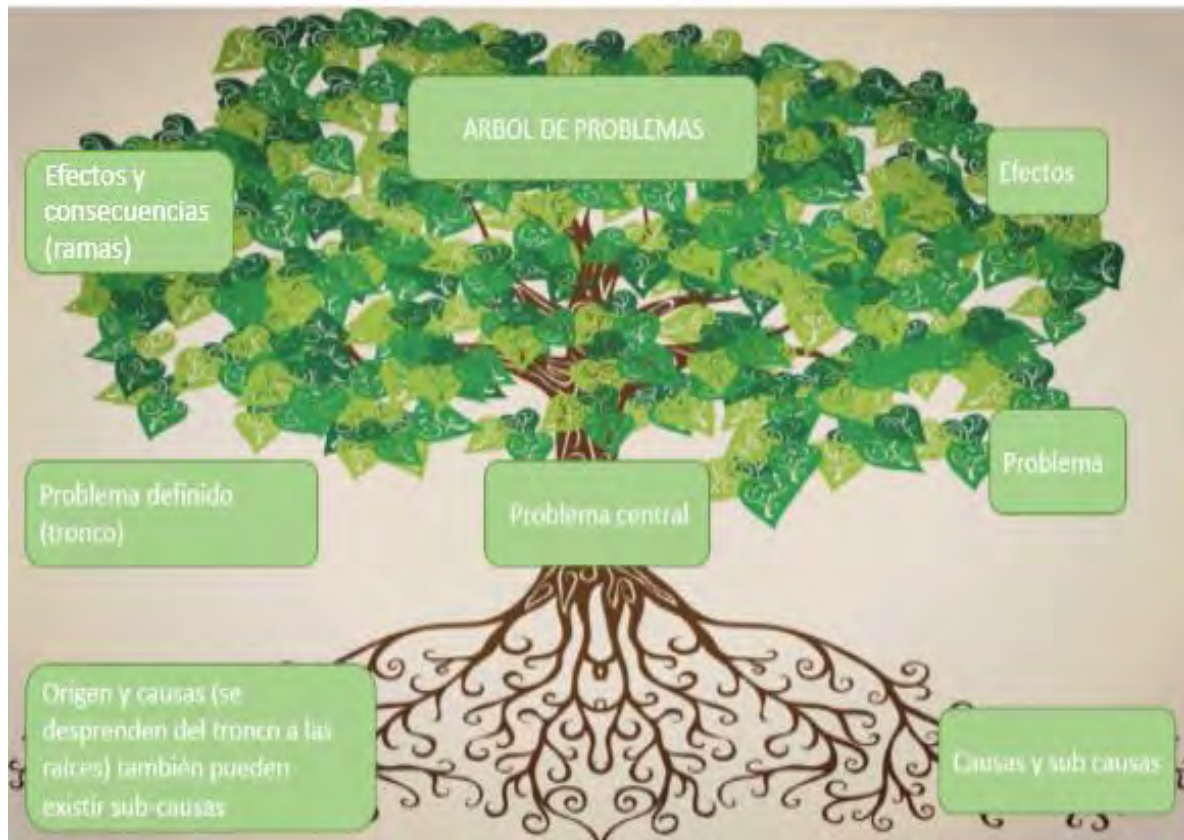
ARBOL DE PROBLEMAS

Efectos y consecuencias (ramas)

Efectos

Problema definido (tronco)

Problema central

Problema

Origen y causas (se desprenden del tronco a las raíces) también pueden existir sub-causas

Causas y sub causas